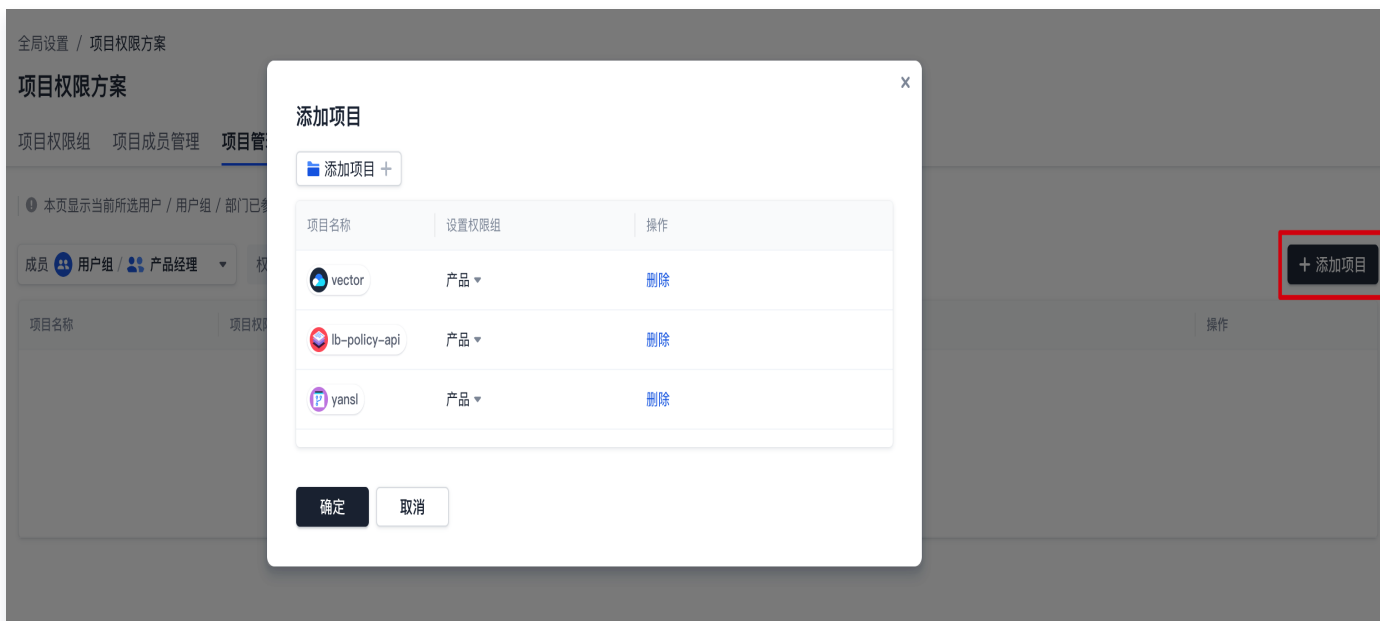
全局设置 / 项目权限方案

项目权限方案

项目权限组　项目成员管理　项目管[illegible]

本页显示当前所选用户 / 用户组 / 部门已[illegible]

成员 用户组 / 产品经理 ▾　权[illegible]

+ 添加项目

项目名称　项目权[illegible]　操作

添加项目

添加项目 +

| 项目名称 | 设置权限组 | 操作 |
|---|---|---|
| vector | 产品 ▾ | 删除 |
| lb-policy-api | 产品 ▾ | 删除 |
| yansl | 产品 ▾ | 删除 |

确定　取消

x